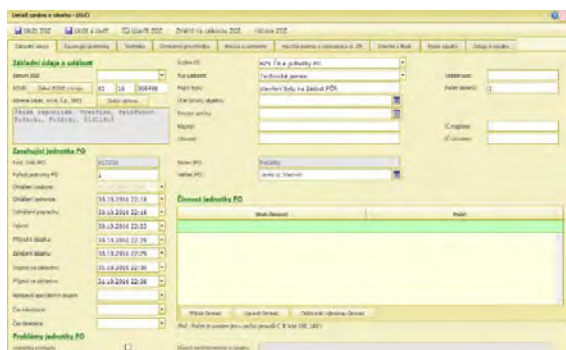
Detail zprávy o zásahu - (DUC)

Uložit ZOZ | Uložit a zavřít | Uzavřít ZOZ | Zrušit ve zrušení ZOZ | Náhled ZOZ

Základní údaje | Zasahující jednotky | Techniky | Ostatní prostředky | Místa a osoby | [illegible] | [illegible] | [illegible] | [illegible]

Základní údaje o události

Základní údaje o události
Datum vzniku
ZOZ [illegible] 01 14 306498
Adresa události
Zásahová zpráva, Vysočina, Pelhřimov, Bohdalov, Pacov, Sídliště

Zasahující jednotka PO
Kód JPO
Pořadí jednotky PO 1
Ohlášení události
Ohlášení jednotce 16.10.2016 22:16
Vyhlášení poplachu 16.10.2016 22:16
Výjezd 16.10.2016 22:18
Příjezd k zásahu 16.10.2016 22:29
Zahájení zásahu 16.10.2016 22:29
Ukončení zásahu 16.10.2016 22:36
Návrat na základnu 16.10.2016 22:36
Nasazení specializovaných skupin
Čas lokalizace
Čas likvidace

Problémy jednotky PO

Typ události Technická pomoc
Podtyp události otevření bytu na žádost PČR
Užití prostředků
Ostatní
Majitel
Uživatel

Název JPO Pelhřimov
Velitel JPO

Činnost jednotky PO
Druh činnosti | Počet

Přidat činnost | Upravit činnost | Odstranit vybranou činnost

Počet osob
Počet zasažených
Evakuace
Uchování